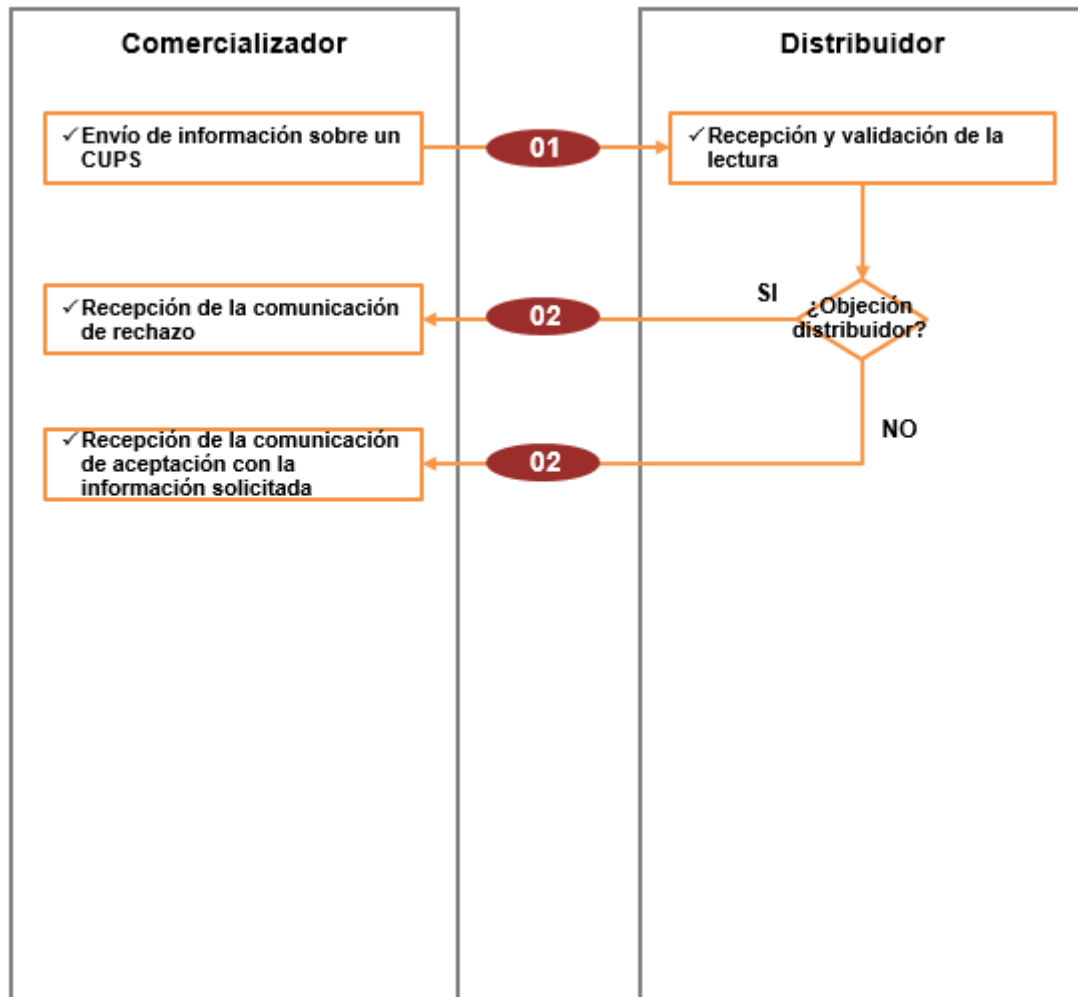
Comercializador

Distribuidor

✓Envío de información sobre un CUPS

01

✓Recepción y validación de la lectura

SI

¿Objeción distribuidor?

✓Recepción de la comunicación de rechazo

02

NO

✓Recepción de la comunicación de aceptación con la información solicitada

02